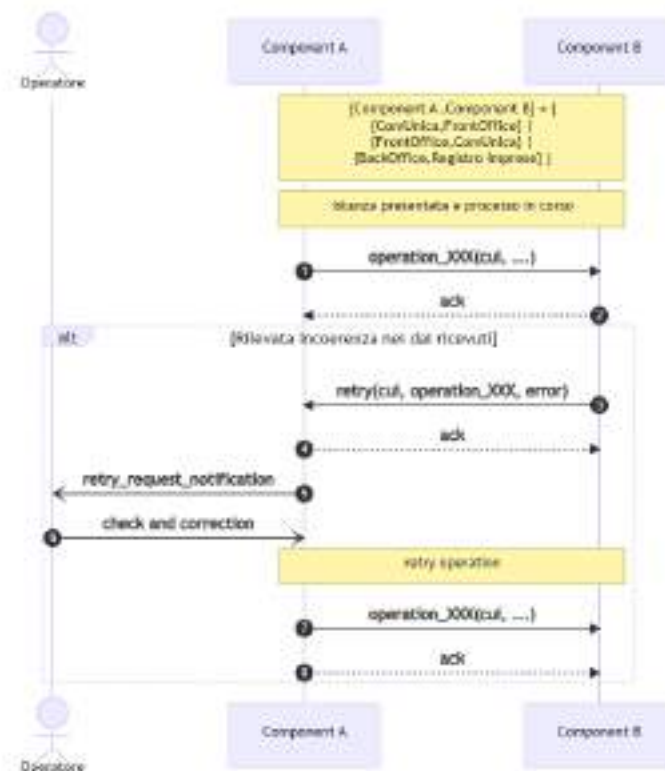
Operatore

Component A

Component B

[Component A, Component B] = [ [ComUnica, FrontOffice] | [FrontOffice, ComUnica] | [BackOffice, Registro Imprese] ]

Istanza presentata e processo in corso

1 operation_XXX(cui, ....)

2 ack

alt [Rilevata incoerenza nei dati ricevuti]

3 retry(cui, operation_XXX, error)

4 ack

5 retry_request_notification

6 check and correction

retry operation

7 operation_XXX(cui, ....)

8 ack

Operatore

Component A

Component B